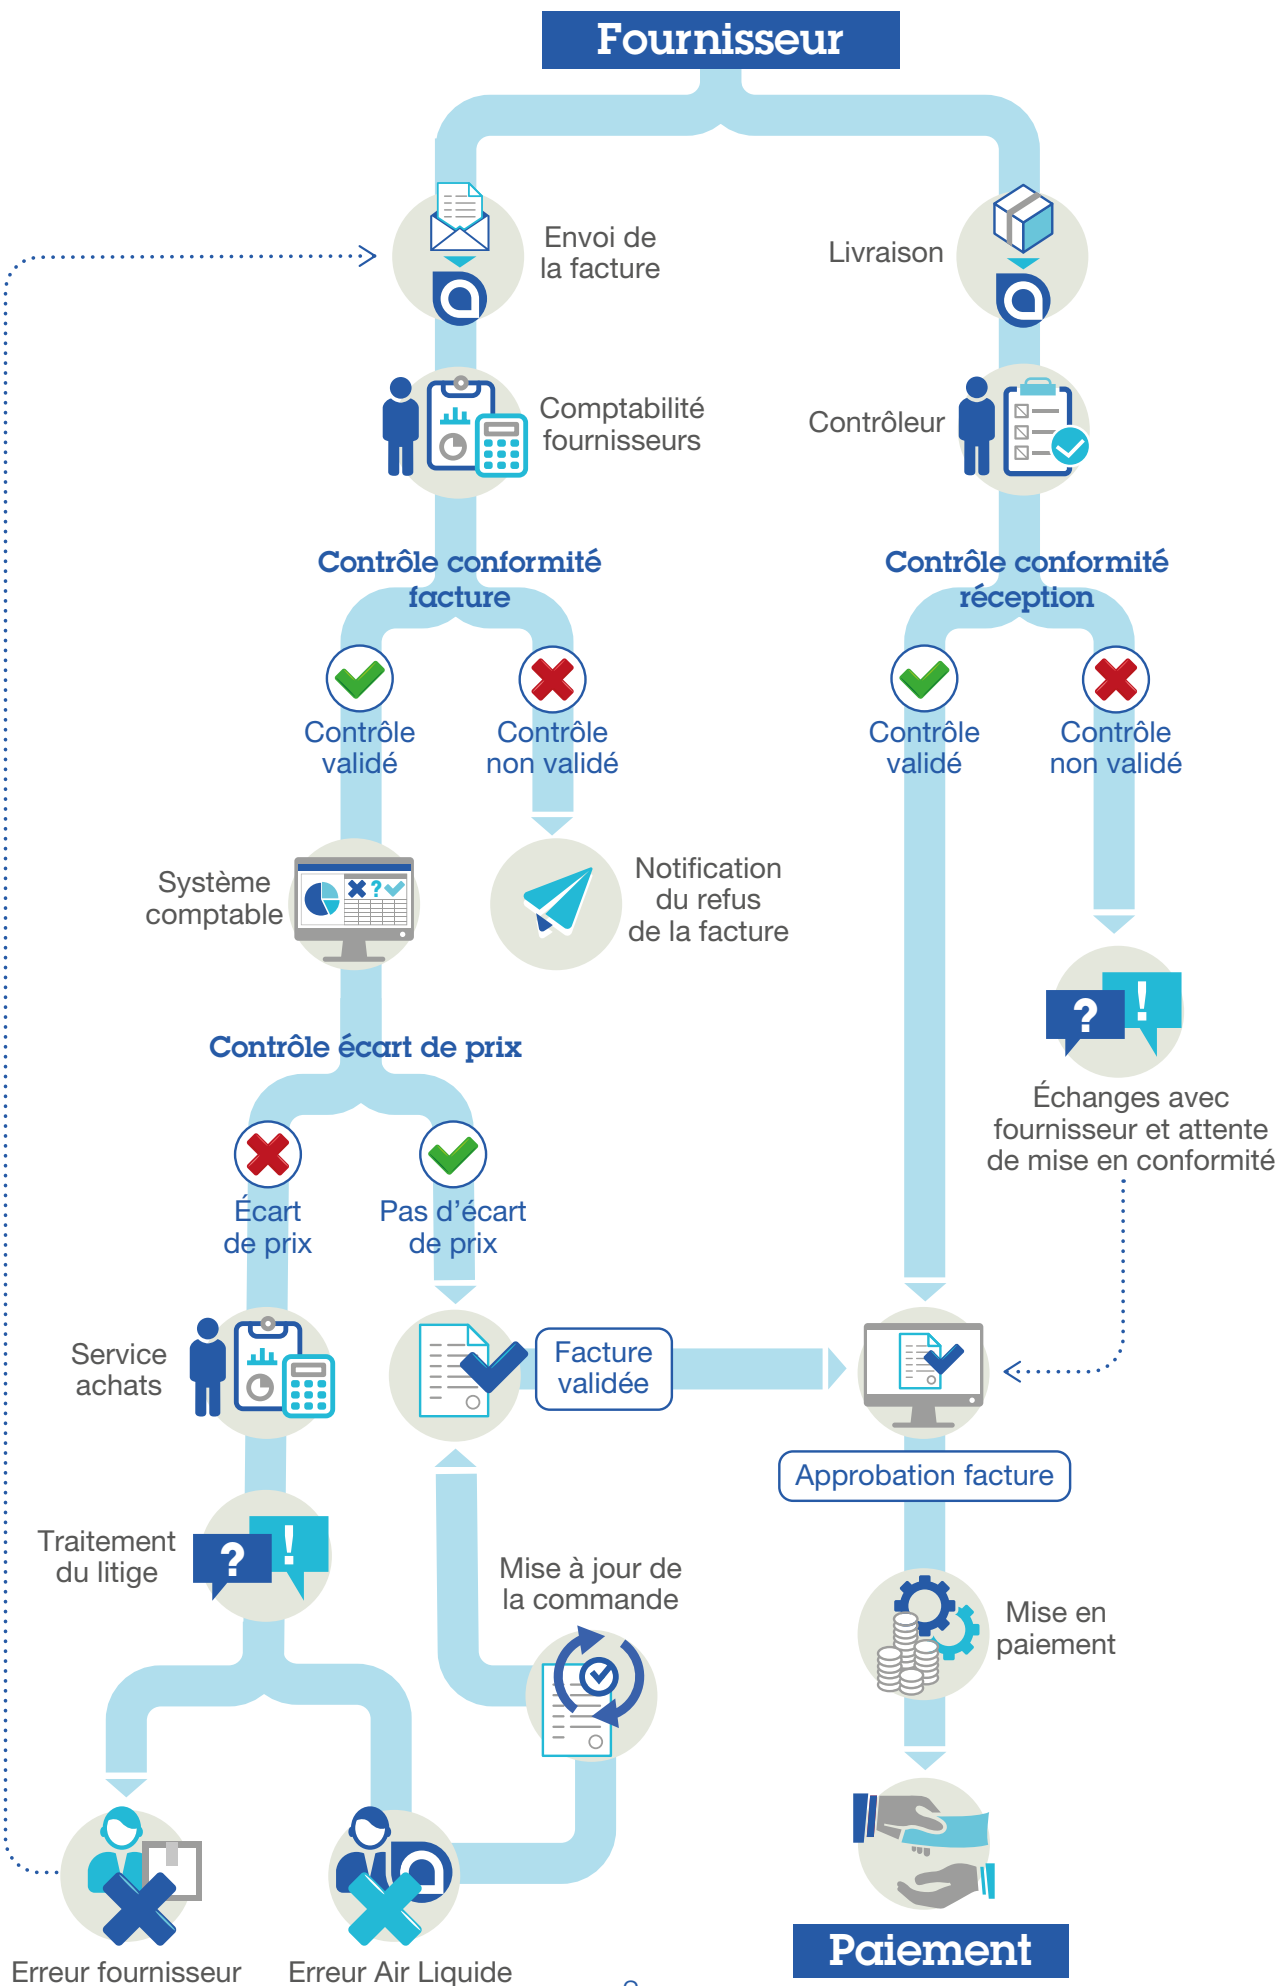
Fournisseur

Envoi de la facture

Livraison

Comptabilité fournisseurs

Contrôleur

Contrôle conformité facture

Contrôle conformité réception

Contrôle validé

Contrôle non validé

Contrôle validé

Contrôle non validé

Système comptable

Notification du refus de la facture

Échanges avec fournisseur et attente de mise en conformité

Contrôle écart de prix

Écart de prix

Pas d'écart de prix

Service achats

Facture validée

Approbation facture

Traitement du litige

Mise à jour de la commande

Mise en paiement

Erreur fournisseur

Erreur Air Liquide

Paiement